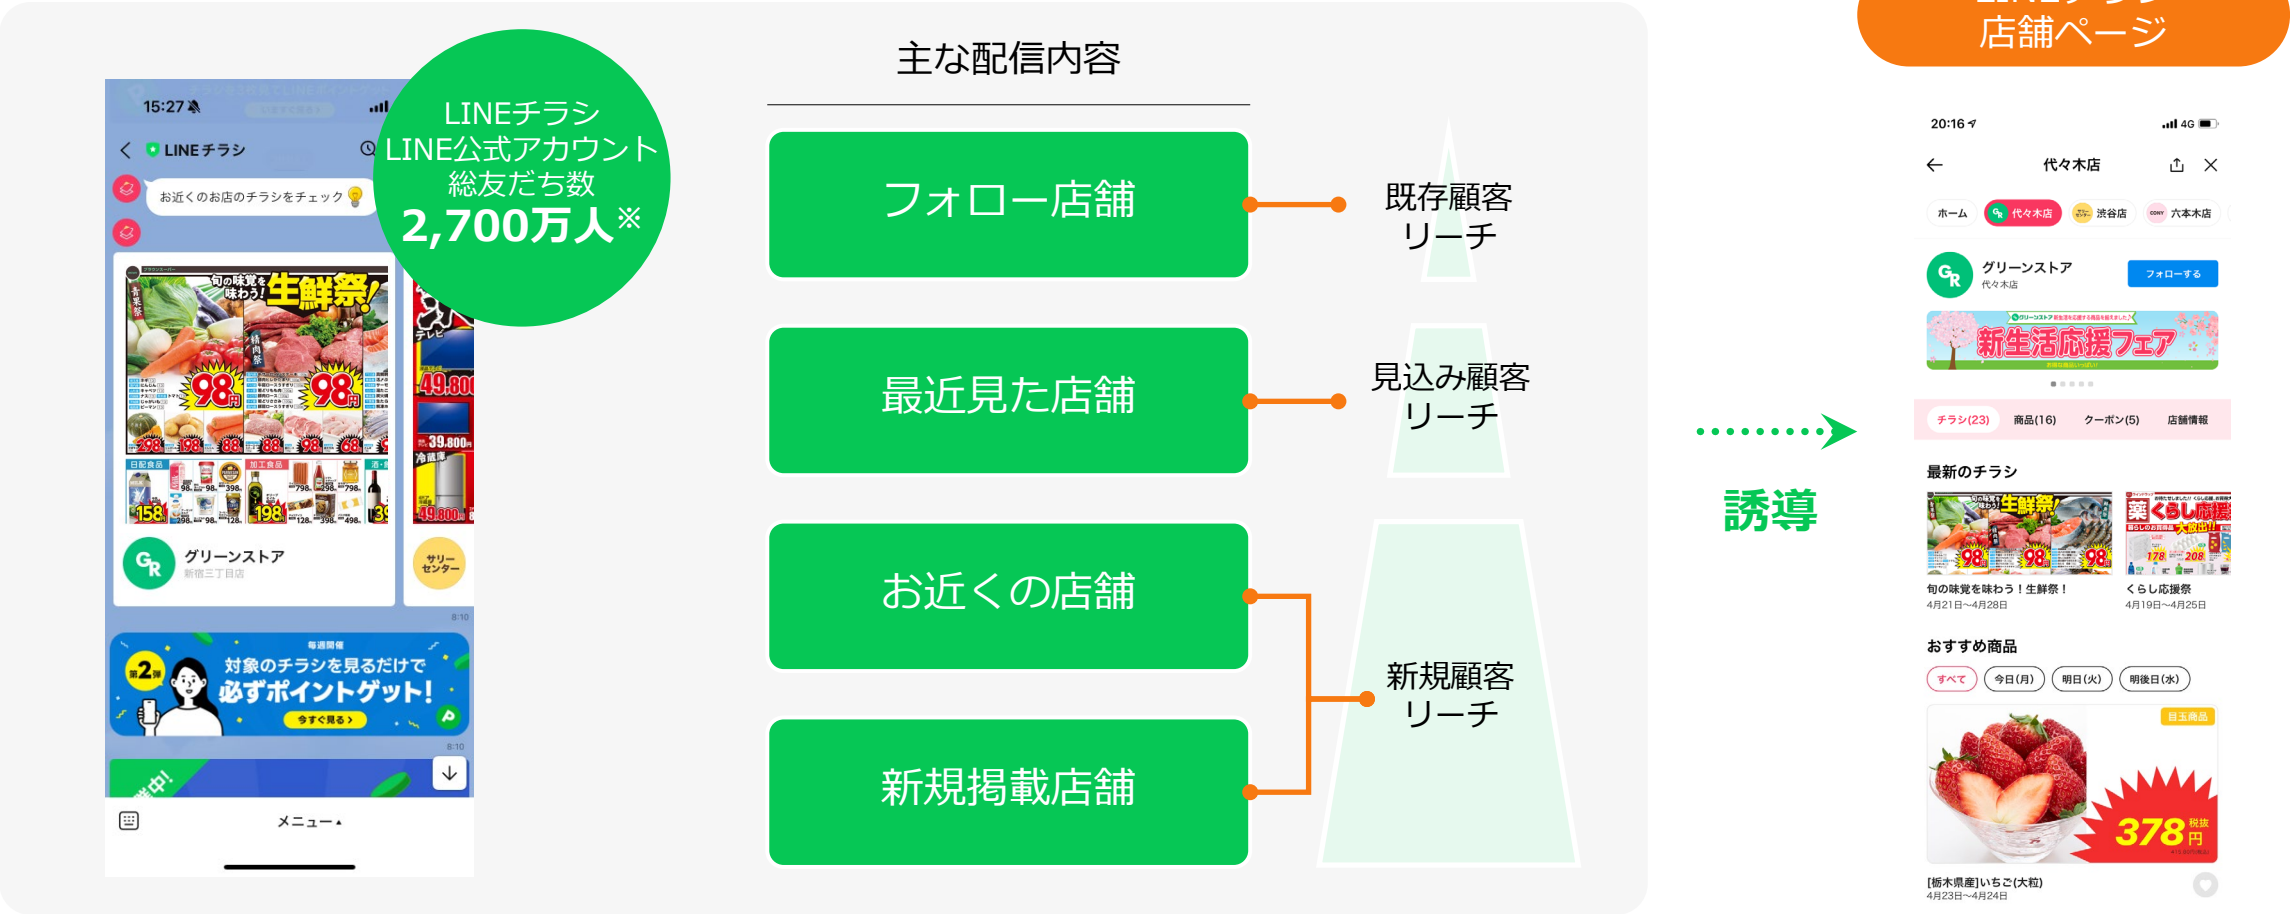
15:27

LINEチラシ

お近くのお店のチラシをチェック

旬の味覚を味わう!生鮮祭!

98円

98円

グリーンストア
新宿三丁目店

サリーセンター

毎週開催
対象のチラシを見るだけで
必ずポイントゲット!
今すぐ見る

メニュー

LINEチラシ
LINE公式アカウント
総友だち数
2,700万人※

主な配信内容

フォロー店舗

最近見た店舗

お近くの店舗

新規掲載店舗

既存顧客
リーチ

見込み顧客
リーチ

新規顧客
リーチ

誘導

店舗ページ

20:16

代々木店

ホーム 代々木店 渋谷店 六本木店

グリーンストア
代々木店

フォローする

新生活応援フェア

チラシ(23) 商品(16) クーポン(5) 店舗情報

最新のチラシ

旬の味覚を味わう!生鮮祭!
4月21日～4月28日

くらし応援祭
4月19日～4月25日

おすすめ商品

すべて 今日(月) 明日(火) 明後日(水)

目玉商品

378円 税抜

[栃木県産]いちご(大粒)
4月23日～4月24日